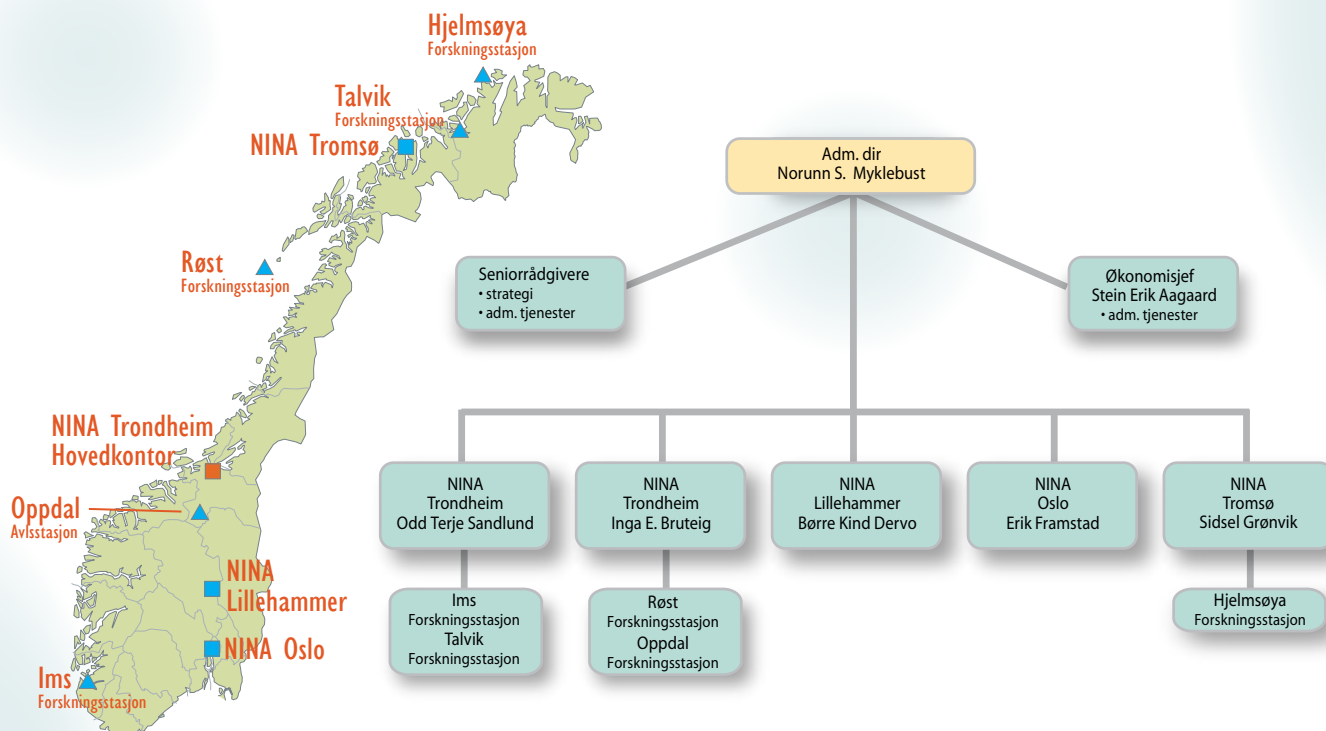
Hjelmsøya
Forskningsstasjon

Talvik
Forskningsstasjon

NINA Tromsø

Røst
Forskningsstasjon

NINA Trondheim
Hovedkontor

Oppdal
Avlsstasjon

NINA
Lillehammer

NINA Oslo

Ims
Forskningsstasjon

Adm. dir
Norunn S. Myklebust

Seniorrådgivere
• strategi
• adm. tjenester

Økonomisjef
Stein Erik Aagaard
• adm. tjenester

NINA
Trondheim
Odd Terje Sandlund

NINA
Trondheim
Inga E. Bruteig

NINA
Lillehammer
Børre Kind Dervo

NINA
Oslo
Erik Framstad

NINA
Tromsø
Sidsel Grønvik

Ims
Forskningsstasjon
Talvik
Forskningsstasjon

Røst
Forskningsstasjon
Oppdal
Forskningsstasjon

Hjelmsøya
Forskningsstasjon